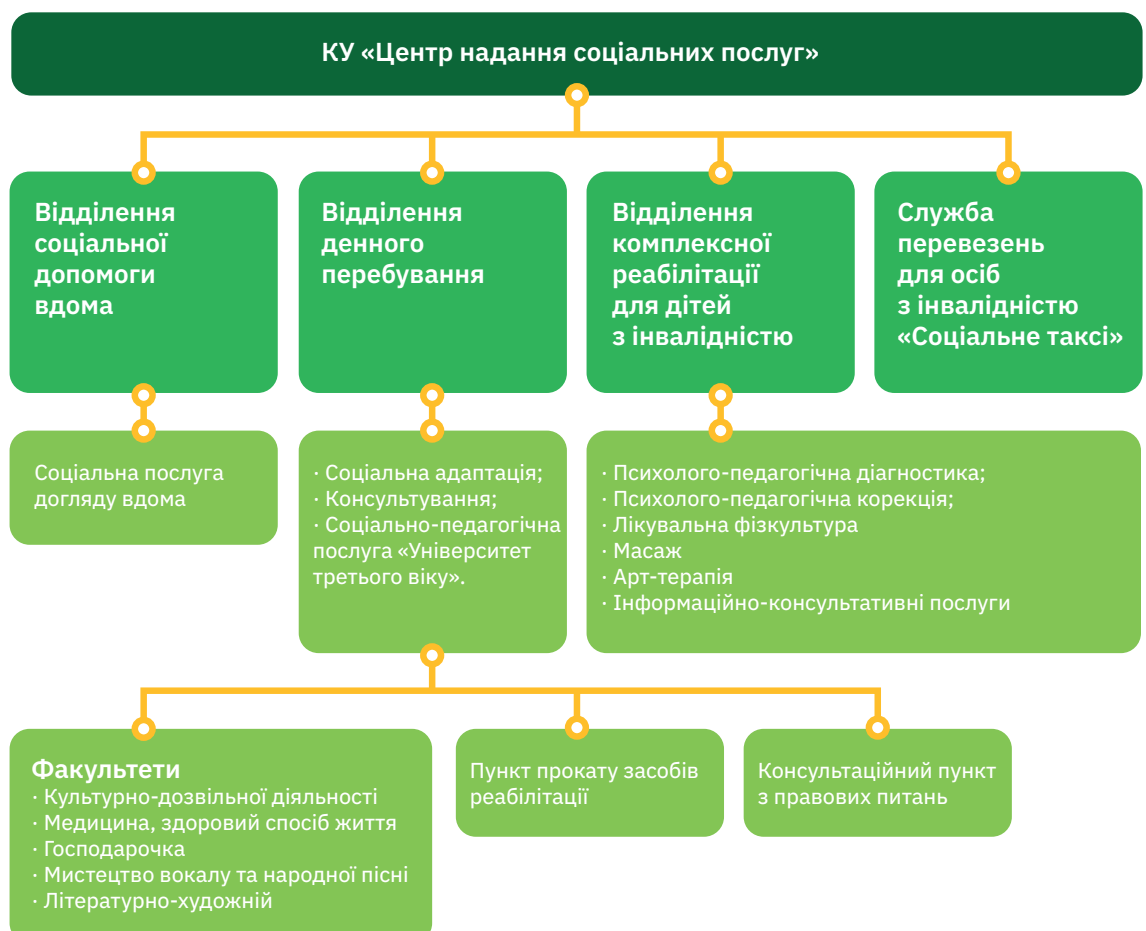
КУ «Центр надання соціальних послуг»

Відділення соціальної допомоги вдома

Відділення денного перебування

Відділення комплексної реабілітації для дітей з інвалідністю

Служба перевезень для осіб з інвалідністю «Соціальне таксі»

Соціальна послуга догляду вдома

· Соціальна адаптація;
· Консультування;
· Соціально-педагогічна послуга «Університет третього віку».

· Психолого-педагогічна діагностика;
· Психолого-педагогічна корекція;
· Лікувальна фізкультура
· Масаж
· Арт-терапія
· Інформаційно-консультативні послуги

Факультети
· Культурно-дозвільної діяльності
· Медицина, здоровий спосіб життя
· Господарочка
· Мистецтво вокалу та народної пісні
· Літературно-художній

Пункт прокату засобів реабілітації

Консультаційний пункт з правових питань